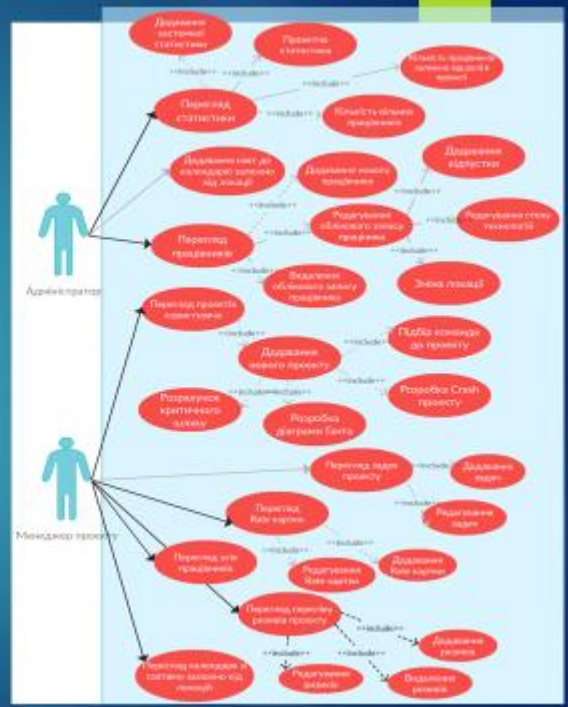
Додавання власної статистики

Проектна статистика

«include»

«include»

Кількість працівників заданих відділів в проекті

«include»

Перегляд статистики

«include»

Кількість вільних працівників

Додавання свят до календарю залежно від локації

Додавання відділу

Додавання нового працівника

«include»

«include»

«include»

Редагування облікового запису працівника

«include»

Редагування стеку технологій

Перегляд працівників

«include»

«include»

Видалення облікового запису працівника

Зміна локації

Адміністратор

Перегляд проектів користувача

«include»

Підбір команди до проекту

«include»

Додавання нового проекту

«include»

Розрахунок критичного шляху

«include»

«include»

Розробка Спайк проекту

Розробка діаграми Ганта

Перегляд задач проекту

«include»

Додавання задач

«include»

Менеджер проекту

Редагування задач

Перегляд Кейс картки

«include»

«include»

Перегляд усіх працівників

Додавання Кейс картки

Редагування Кейс картки

Перегляд переліку ризиків проекту

«include»

Додавання ризиків

«include»

«include»

Перегляд календаря зі святами залежно від локації

Редагування ризиків

Видалення ризиків